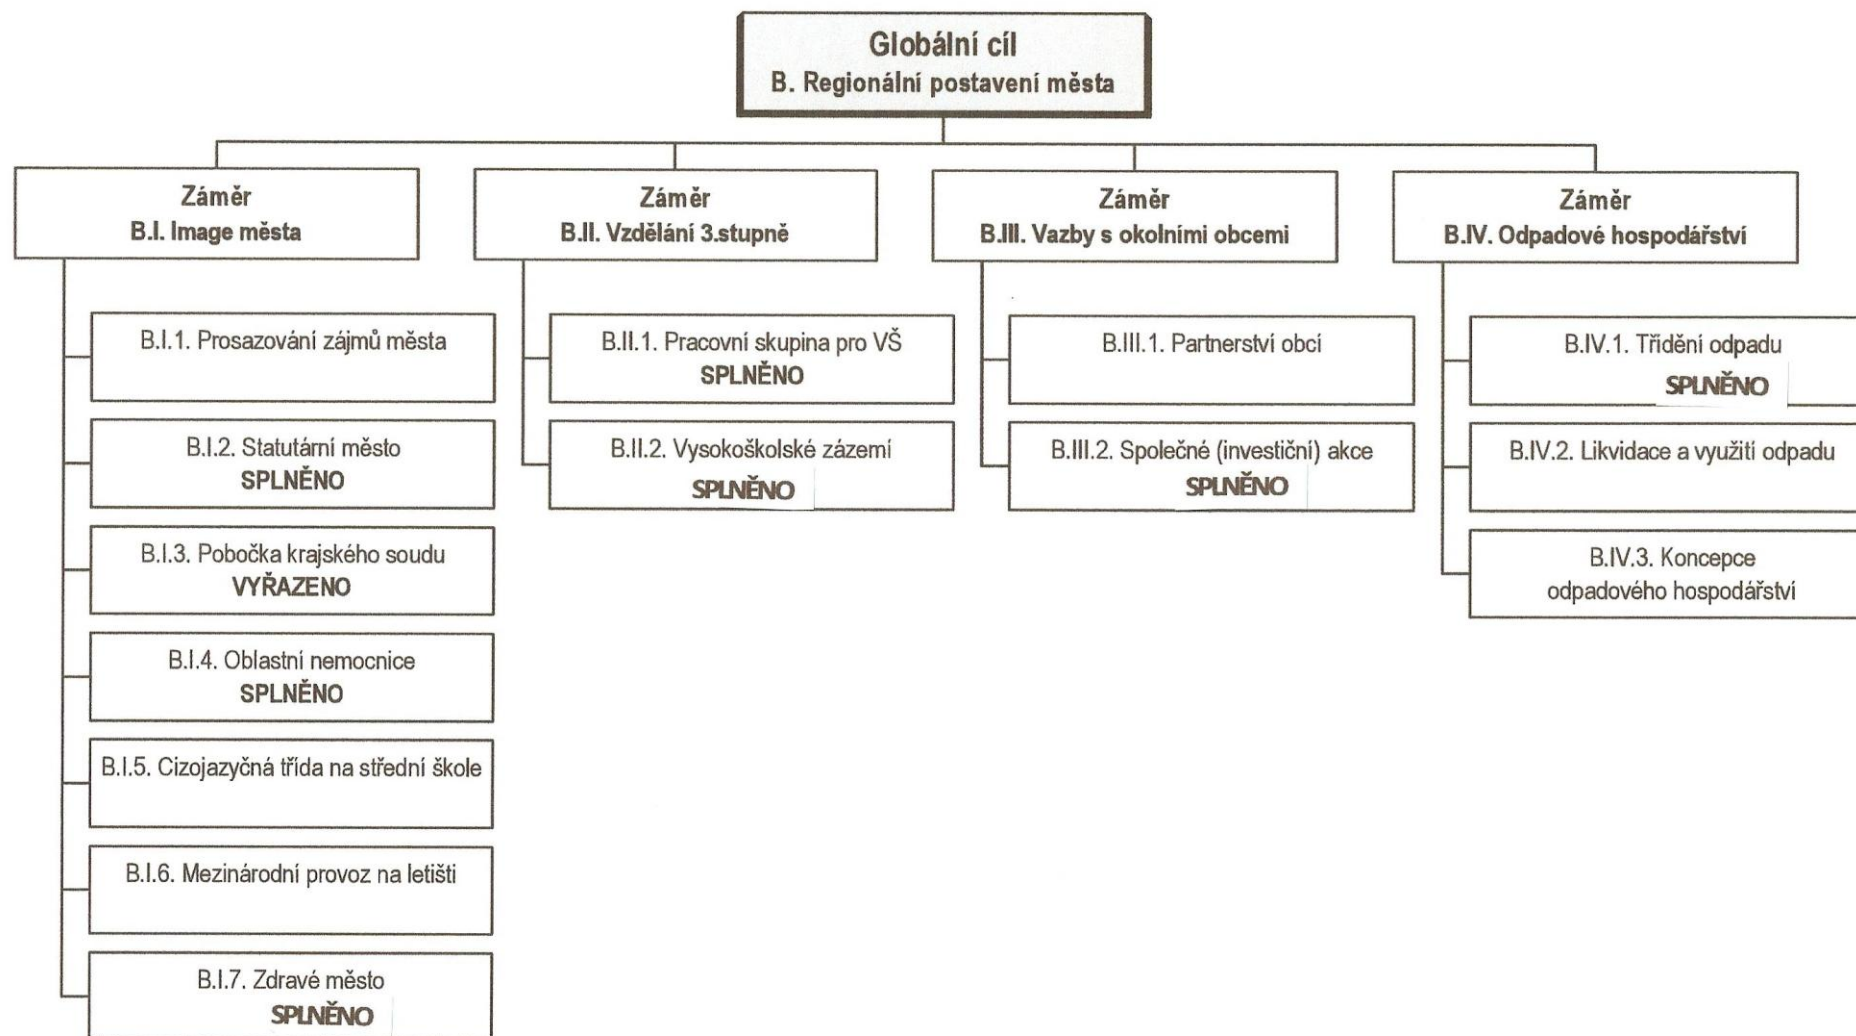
Globální cíl
B. Regionální postavení města

Záměr
B.I. Image města

B.I.1. Prosazování zájmů města

B.I.2. Statutární město
SPLNĚNO

B.I.3. Pobočka krajského soudu
VYŘAZENO

B.I.4. Oblastní nemocnice
SPLNĚNO

B.I.5. Cizojazyčná třída na střední škole

B.I.6. Mezinárodní provoz na letišti

B.I.7. Zdravé město
SPLNĚNO

Záměr
B.II. Vzdělání 3.stupně

B.II.1. Pracovní skupina pro VŠ
SPLNĚNO

B.II.2. Vysokoškolské zázemí
SPLNĚNO

Záměr
B.III. Vazby s okolními obcemi

B.III.1. Partnerství obcí

B.III.2. Společné (investiční) akce
SPLNĚNO

Záměr
B.IV. Odpadové hospodářství

B.IV.1. Třídění odpadu
SPLNĚNO

B.IV.2. Likvidace a využití odpadu

B.IV.3. Koncepce odpadového hospodářství